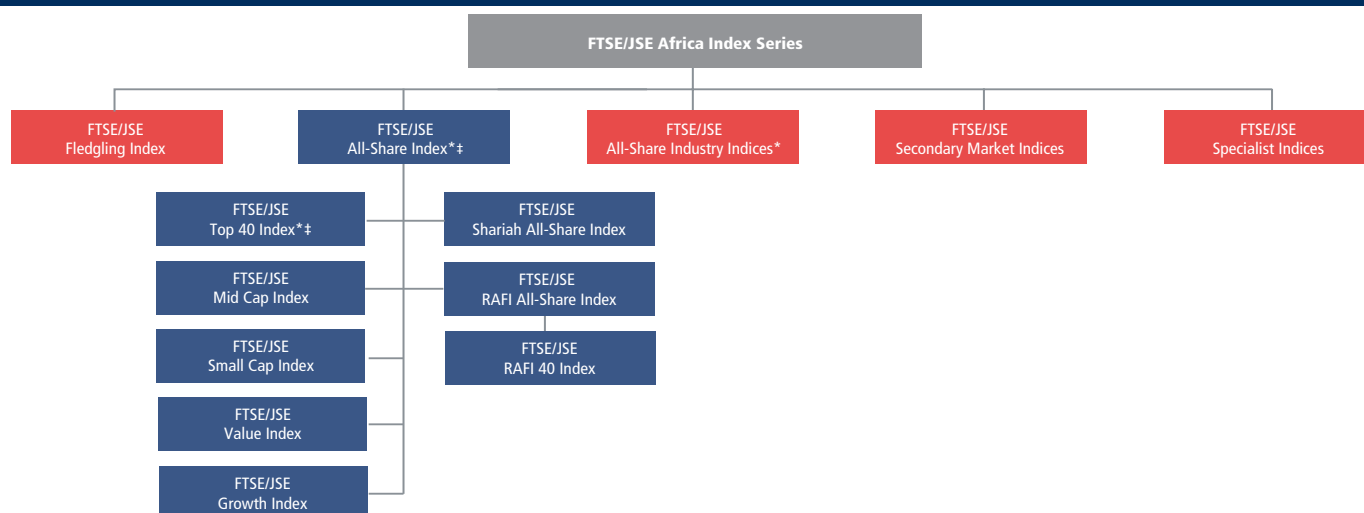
FTSE/JSE Africa Index Series

FTSE/JSE Fledgling Index

FTSE/JSE All-Share Index*‡

FTSE/JSE All-Share Industry Indices*

FTSE/JSE Secondary Market Indices

FTSE/JSE Specialist Indices

FTSE/JSE Top 40 Index*‡

FTSE/JSE Shariah All-Share Index

FTSE/JSE Mid Cap Index

FTSE/JSE RAFI All-Share Index

FTSE/JSE Small Cap Index

FTSE/JSE RAFI 40 Index

FTSE/JSE Value Index

FTSE/JSE Growth Index